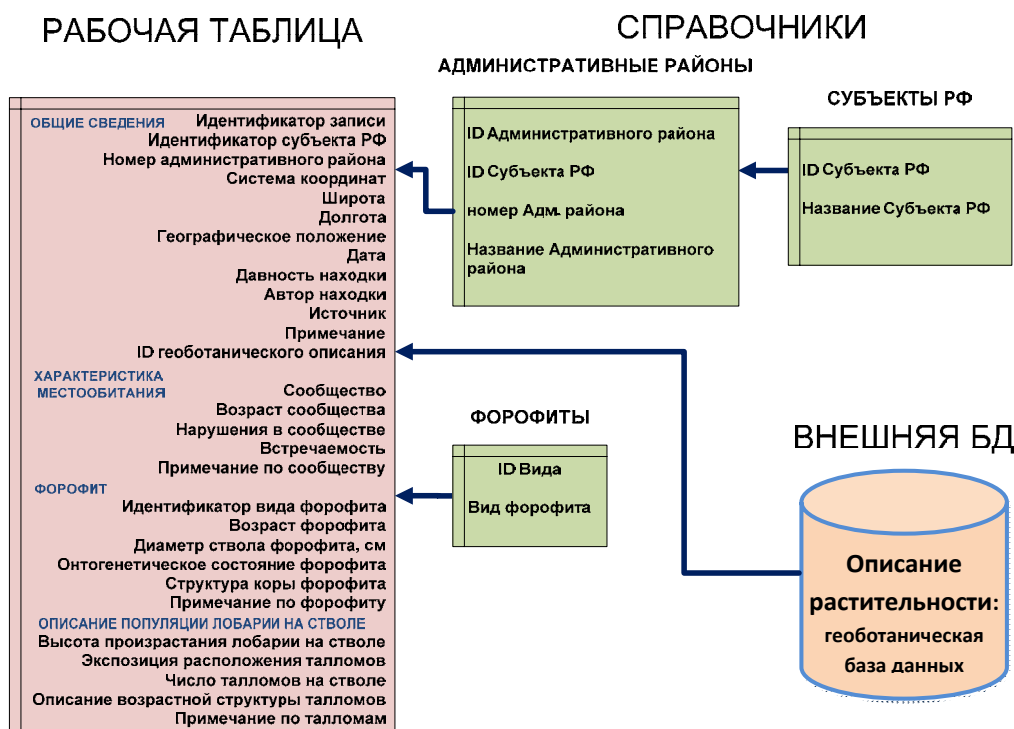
РАБОЧАЯ ТАБЛИЦА

ОБЩИЕ СВЕДЕНИЯ
Идентификатор записи
Идентификатор субъекта РФ
Номер административного района
Система координат
Широта
Долгота
Географическое положение
Дата
Давность находки
Автор находки
Источник
Примечание
ID геоботанического описания

ХАРАКТЕРИСТИКА МЕСТООБИТАНИЯ
Сообщество
Возраст сообщества
Нарушения в сообществе
Встречаемость
Примечание по сообществу

ФОРОФИТ
Идентификатор вида форофита
Возраст форофита
Диаметр ствола форофита, см
Онтогенетическое состояние форофита
Структура коры форофита
Примечание по форофиту

ОПИСАНИЕ ПОПУЛЯЦИИ ЛОБАРИИ НА СТВОЛЕ
Высота произрастания лобарии на стволе
Экспозиция расположения талломов
Число талломов на стволе
Описание возрастной структуры талломов
Примечание по талломам

СПРАВОЧНИКИ

АДМИНИСТРАТИВНЫЕ РАЙОНЫ
ID Административного района
ID Субъекта РФ
номер Адм. района
Название Административного района

СУБЪЕКТЫ РФ
ID Субъекта РФ
Название Субъекта РФ

ФОРОФИТЫ
ID Вида
Вид форофита

ВНЕШНЯЯ БД
Описание растительности: геоботаническая база данных